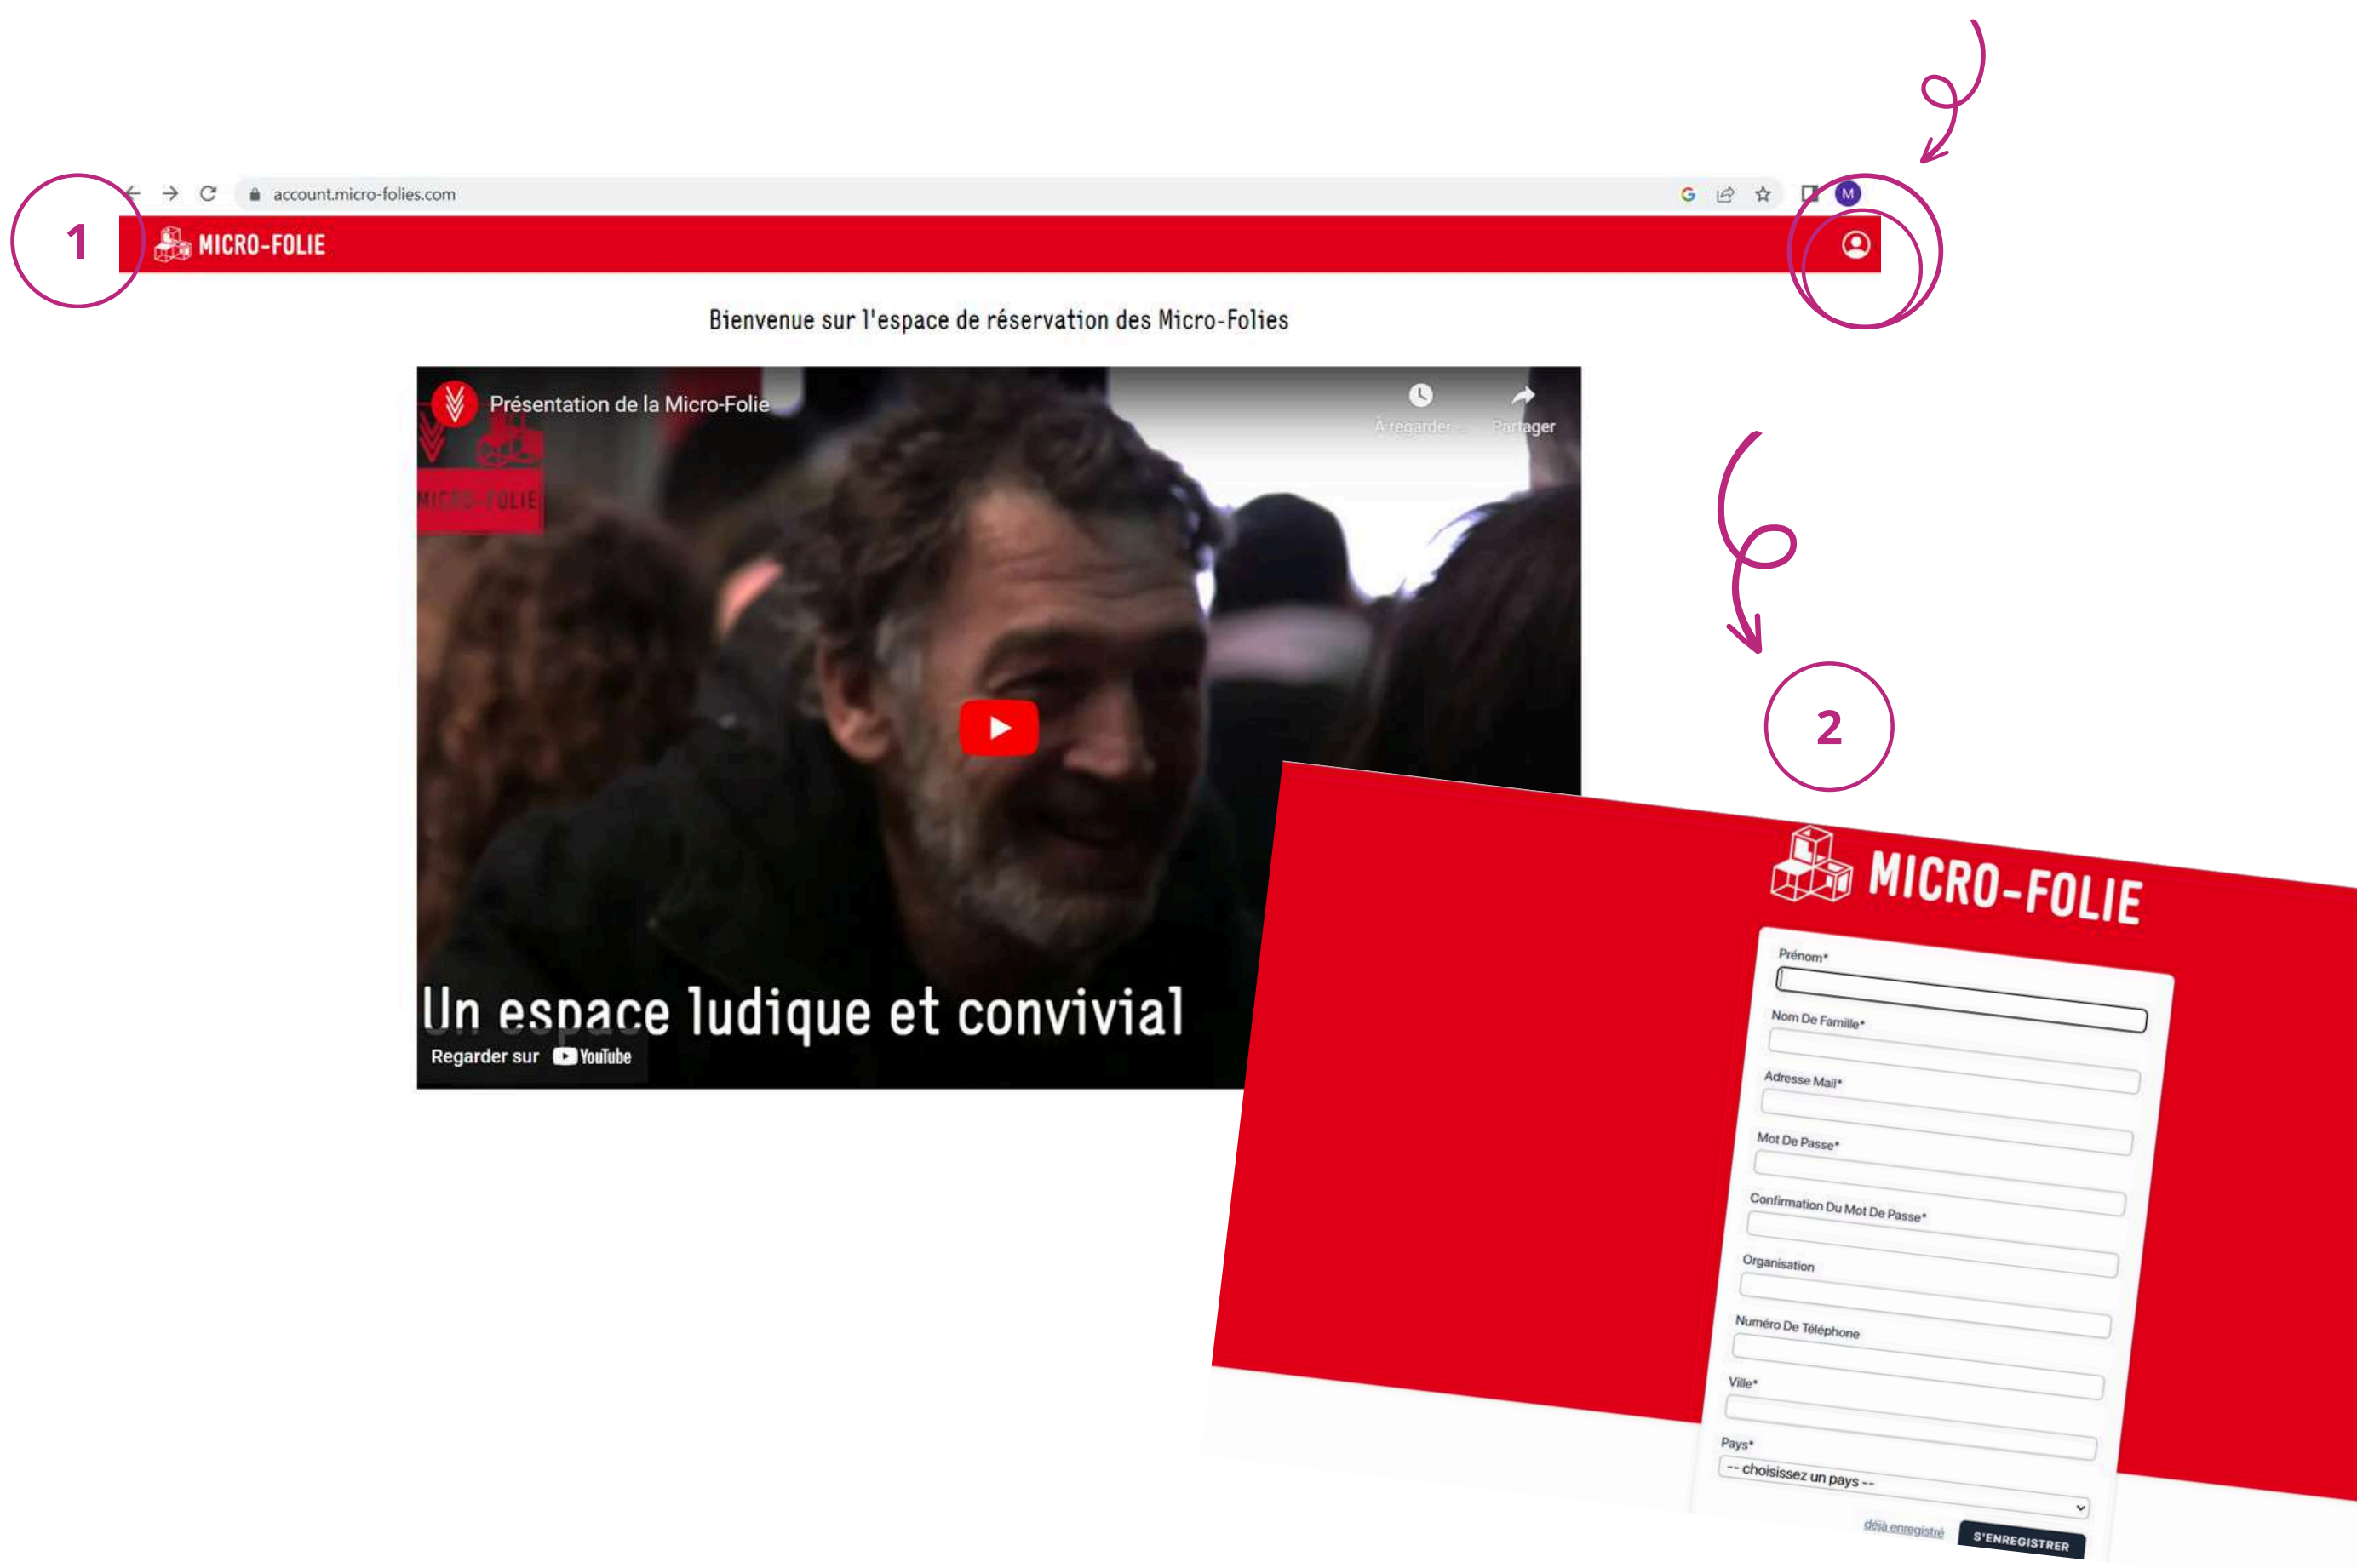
1

account.micro-folies.com

M

MICRO-FOLIE

Bienvenue sur l'espace de réservation des Micro-Folies

Présentation de la Micro-Folie

À regarder ...

Partager

MICRO-FOLIE

Un espace ludique et convivial

Regarder sur YouTube

2

MICRO-FOLIE

Prénom*

Nom De Famille*

Adresse Mail*

Mot De Passe*

Confirmation Du Mot De Passe*

Organisation

Numéro De Téléphone

Ville*

Pays*

-- choisissez un pays --

déjà enregistré

S'ENREGISTRER